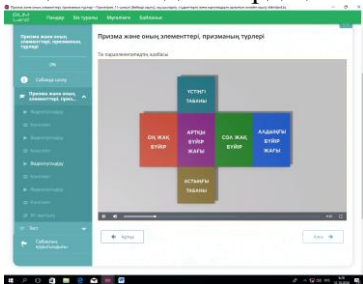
Призма және оның элементтері, призманың түрлері

Призма және оның элементтері, призманың түрлері

Тік параллелепипедтің жазбасы

ҮСТІҢГІ ТАБАНЫ

ОҢ ЖАҚ БҮЙІР

АРТҚЫ БҮЙІР ЖАҒЫ

СОЛ ЖАҚ БҮЙІР

АЛДЫҢҒЫ БҮЙІР ЖАҒЫ

АСТЫҢҒЫ ТАБАНЫ

Сабаққа шығу

Видеосабақ

Тест

Сабақты қорытындылау

Артқа

Алға